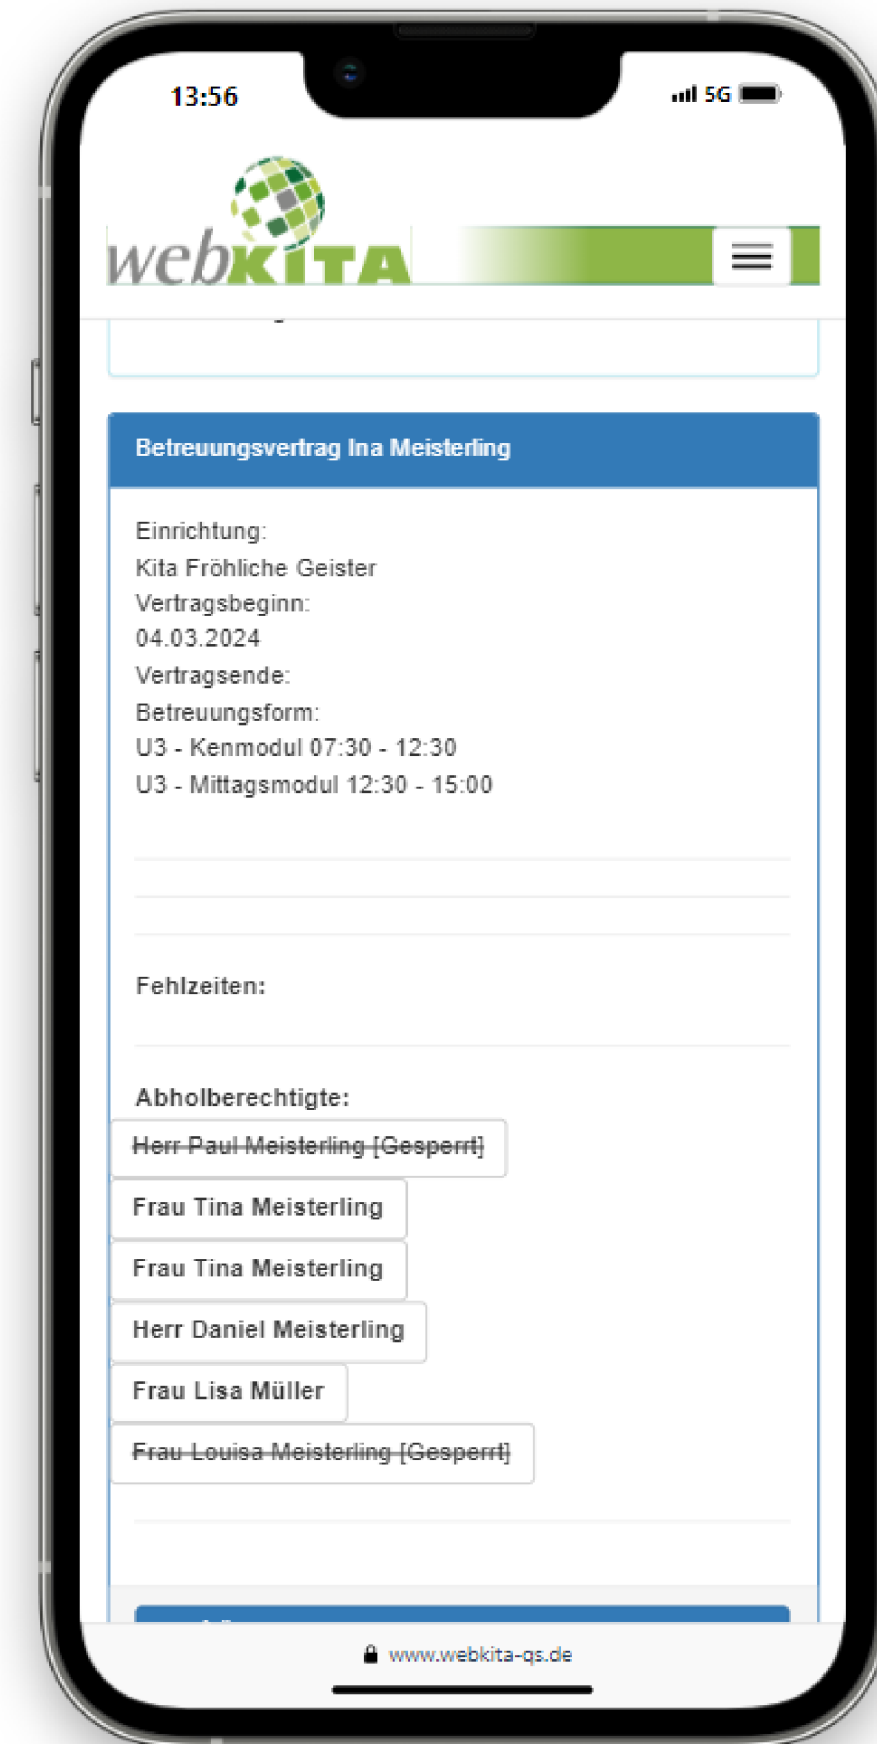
13:56

5G

webKITA

Betreuungsvertrag Ina Meisterling

Einrichtung:
Kita Fröhliche Geister
Vertragsbeginn:
04.03.2024
Vertragsende:
Betreuungsform:
U3 - Kenmodul 07:30 - 12:30
U3 - Mittagsmodul 12:30 - 15:00

Fehlzeiten:

Abholberechtigte:

~~Herr Paul Meisterling [Gesperrt]~~

Frau Tina Meisterling

Frau Tina Meisterling

Herr Daniel Meisterling

Frau Lisa Müller

~~Frau Louisa Meisterling [Gesperrt]~~

www.webkita-qs.de